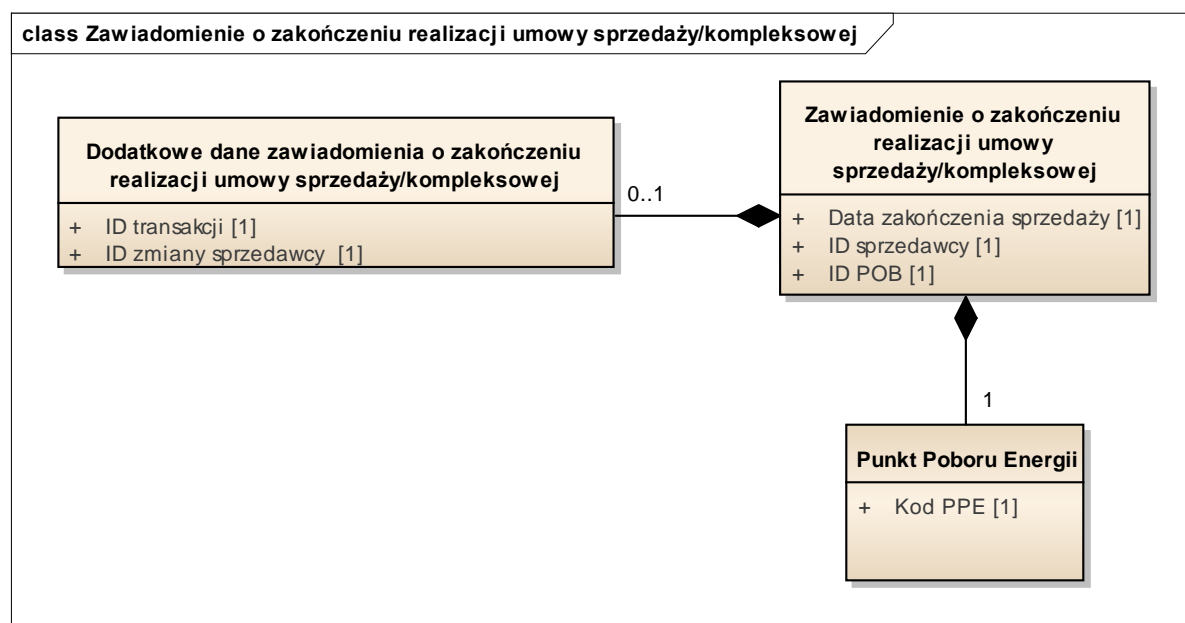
class Zawiadomienie o zakończeniu realizacji umowy sprzedaży/kompleksowej

Dodatkowe dane zawiadomienia o zakończeniu realizacji umowy sprzedaży/kompleksowej

+ ID transakcji [1]
+ ID zmiany sprzedawcy [1]

0..1

Zawiadomienie o zakończeniu realizacji umowy sprzedaży/kompleksowej

+ Data zakończenia sprzedaży [1]
+ ID sprzedawcy [1]
+ ID POB [1]

1

Punkt Poboru Energii

+ Kod PPE [1]